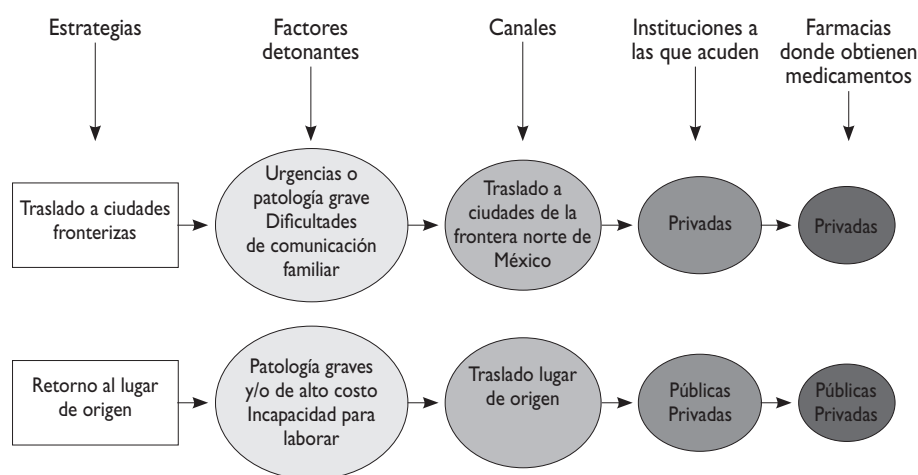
Estrategias

Factores detonantes

Canales

Instituciones a las que acuden

Farmacias donde obtienen medicamentos

Traslado a ciudades fronterizas

Urgencias o patología grave Dificultades de comunicación familiar

Traslado a ciudades de la frontera norte de México

Privadas

Privadas

Retorno al lugar de origen

Patología graves y/o de alto costo Incapacidad para laborar

Traslado lugar de origen

Públicas Privadas

Públicas Privadas